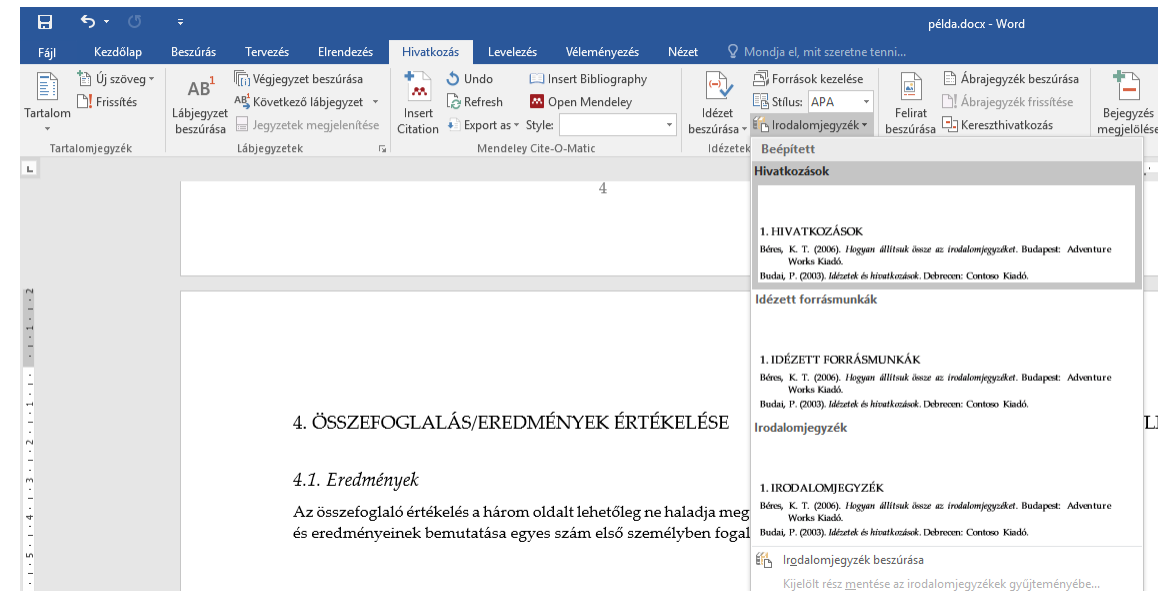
példa.docx - Word

Fájl Kezdőlap Beszúrás Tervezés Elrendezés Hivatkozás Levelezés Véleményezés Nézet Mondja el, mit szeretne tenni...

Tartalom Új szöveg Frissítés Tartalomjegyzék
AB$^1$ Lábjegyzet beszúrása Végjegyzet beszúrása Következő lábjegyzet Jegyzetek megjelenítése Lábjegyzetek
Insert Citation Undo Refresh Export as Insert Bibliography Open Mendeley Style: Mendeley Cite-O-Matic
Idézet beszúrása Források kezelése Stílus: APA Irodalomjegyzék Idézetek
Felirat beszúrása Ábrajegyzék beszúrása Ábrajegyzék frissítése Kereszthivatkozás
Bejegyzés megjelölése

4

4. ÖSSZEFOGLALÁS/EREDMÉNYEK ÉRTÉKELÉSE

4.1. Eredmények

Az összefoglaló értékelés a három oldalt lehetőleg ne haladja meg és eredményeinek bemutatása egyes szám első személyben fogal

Beépített

Hivatkozások

1. HIVATKOZÁSOK
Béres, K. T. (2006). Hogyan állítsuk össze az irodalomjegyzéket. Budapest: Adventure Works Kiadó.
Budai, P. (2003). Idézetek és hivatkozások. Debrecen: Contoso Kiadó.

Idézett forrásmunkák

1. IDÉZETT FORRÁSMUNKÁK
Béres, K. T. (2006). Hogyan állítsuk össze az irodalomjegyzéket. Budapest: Adventure Works Kiadó.
Budai, P. (2003). Idézetek és hivatkozások. Debrecen: Contoso Kiadó.

Irodalomjegyzék

1. IRODALOMJEGYZÉK
Béres, K. T. (2006). Hogyan állítsuk össze az irodalomjegyzéket. Budapest: Adventure Works Kiadó.
Budai, P. (2003). Idézetek és hivatkozások. Debrecen: Contoso Kiadó.

Irodalomjegyzék beszúrása
Kijelölt rész mentése az irodalomjegyzékek gyűjteményébe...